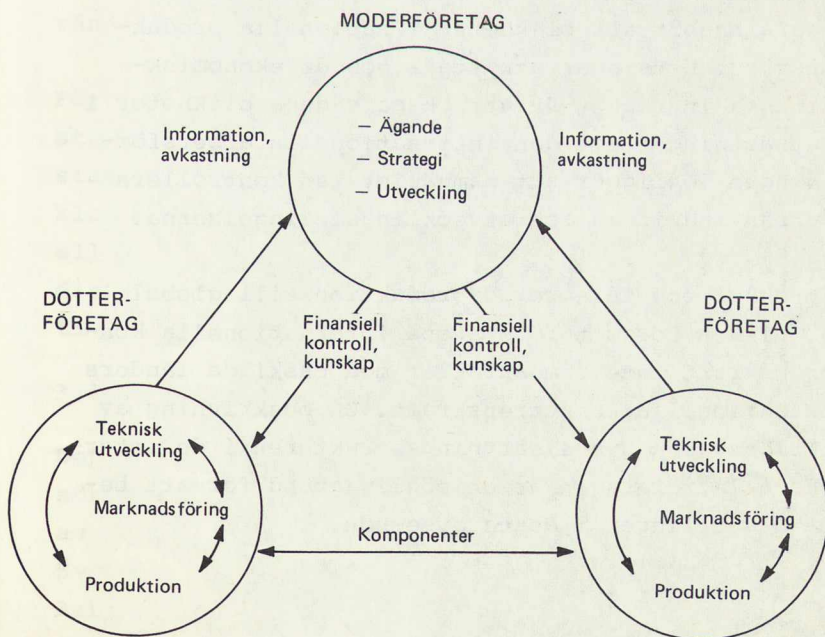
MODERFÖRETAG

– Ägande
– Strategi
– Utveckling

Information, avkastning

Information, avkastning

DOTTER-FÖRETAG

Finansiell kontroll, kunskap

Finansiell kontroll, kunskap

DOTTER-FÖRETAG

Teknisk utveckling

Marknadsföring

Produktion

Komponenter

Teknisk utveckling

Marknadsföring

Produktion